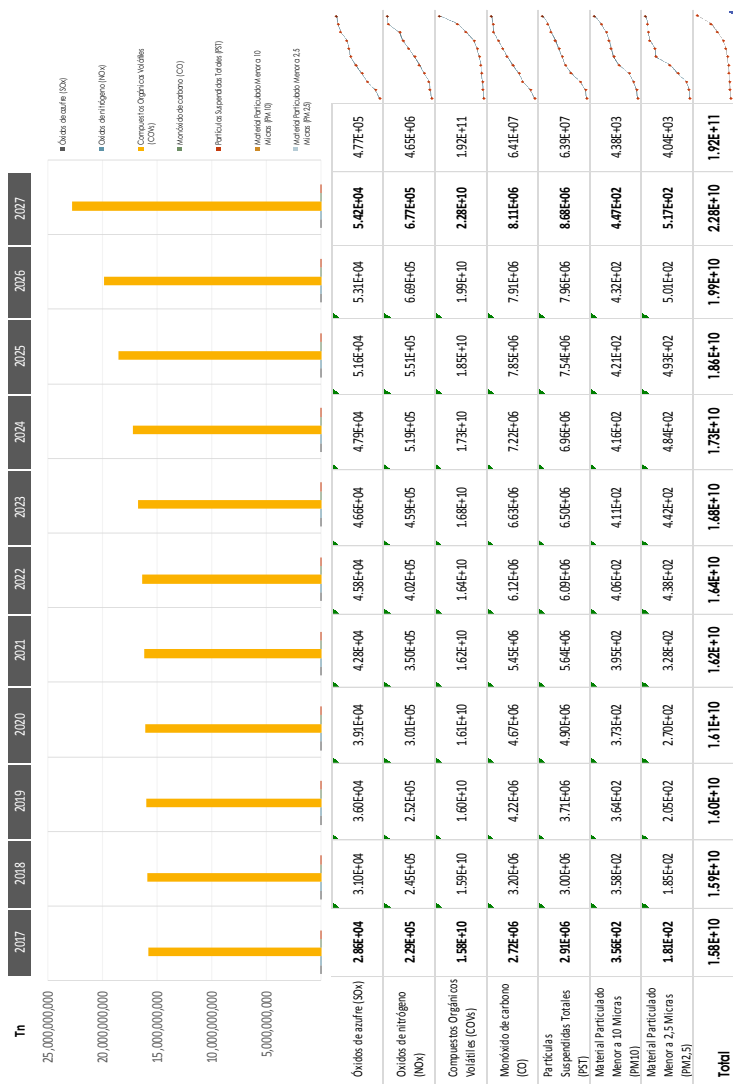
Tn

25,000,000,000
20,000,000,000
15,000,000,000
10,000,000,000
5,000,000,000

■ Óxidos de azufre (SOx)
■ Óxidos de nitrógeno (NOx)
■ Compuestos Orgánicos Volátiles (COVs)
■ Monóxido de carbono (CO)
■ Partículas Suspendidas Totales (PST)
■ Material Particulado Menor a 10 Micras (PM10)
■ Material Particulado Menor a 2,5 Micras (PM2,5)

| | 2017 | 2018 | 2019 | 2020 | 2021 | 2022 | 2023 | 2024 | 2025 | 2026 | 2027 | | |
|---|---|---|---|---|---|---|---|---|---|---|---|---|---|
| Óxidos de azufre (SOx) | 2.86E+04 | 3.10E+04 | 3.60E+04 | 3.91E+04 | 4.28E+04 | 4.58E+04 | 4.66E+04 | 4.79E+04 | 5.16E+04 | 5.31E+04 | 5.42E+04 | 4.77E+05 | |
| Oxidos de nitrógeno (NOx) | 2.29E+05 | 2.45E+05 | 2.52E+05 | 3.01E+05 | 3.50E+05 | 4.02E+05 | 4.59E+05 | 5.19E+05 | 5.51E+05 | 6.69E+05 | 6.77E+05 | 4.65E+06 | |
| Compuestos Orgánicos Volátiles (COVs) | 1.58E+10 | 1.59E+10 | 1.60E+10 | 1.61E+10 | 1.62E+10 | 1.64E+10 | 1.68E+10 | 1.73E+10 | 1.85E+10 | 1.99E+10 | 2.28E+10 | 1.92E+11 | |
| Monóxido de carbono (CO) | 2.72E+06 | 3.20E+06 | 4.22E+06 | 4.67E+06 | 5.45E+06 | 6.12E+06 | 6.63E+06 | 7.22E+06 | 7.85E+06 | 7.91E+06 | 8.11E+06 | 6.41E+07 | |
| Partículas Suspendidas Totales (PST) | 2.91E+06 | 3.00E+06 | 3.71E+06 | 4.90E+06 | 5.64E+06 | 6.09E+06 | 6.50E+06 | 6.96E+06 | 7.54E+06 | 7.96E+06 | 8.68E+06 | 6.39E+07 | |
| Material Particulado Menor a 10 Micras (PM10) | 3.56E+02 | 3.58E+02 | 3.64E+02 | 3.73E+02 | 3.95E+02 | 4.06E+02 | 4.11E+02 | 4.16E+02 | 4.21E+02 | 4.32E+02 | 4.47E+02 | 4.38E+03 | |
| Material Particulado Menor a 2,5 Micras (PM2,5) | 1.81E+02 | 1.85E+02 | 2.05E+02 | 2.70E+02 | 3.28E+02 | 4.38E+02 | 4.42E+02 | 4.84E+02 | 4.93E+02 | 5.01E+02 | 5.17E+02 | 4.04E+03 | |
| Total | 1.58E+10 | 1.59E+10 | 1.60E+10 | 1.61E+10 | 1.62E+10 | 1.64E+10 | 1.68E+10 | 1.73E+10 | 1.86E+10 | 1.99E+10 | 2.28E+10 | 1.92E+11 | |